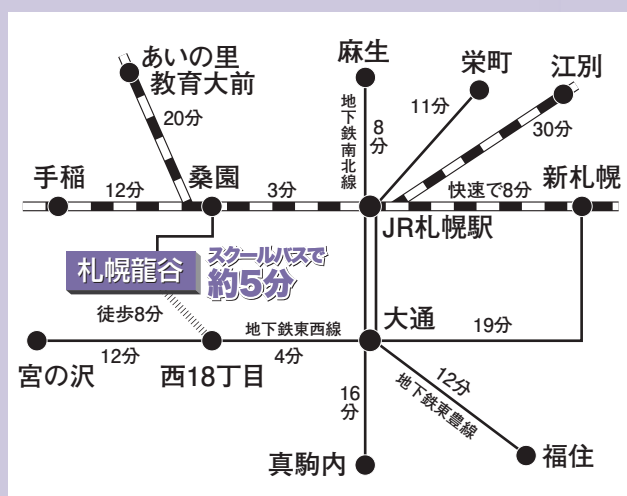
あいの里
教育大前

20分

麻生

地下鉄南北線

8分

栄町

11分

江別

30分

手稲

12分

桑園

3分

快速で8分

新札幌

JR札幌駅

札幌龍谷

スクールバスで
約5分

徒歩8分

地下鉄東西線

大通

19分

宮の沢

12分

西18丁目

4分

16分

12分

地下鉄東豊線

真駒内

福住